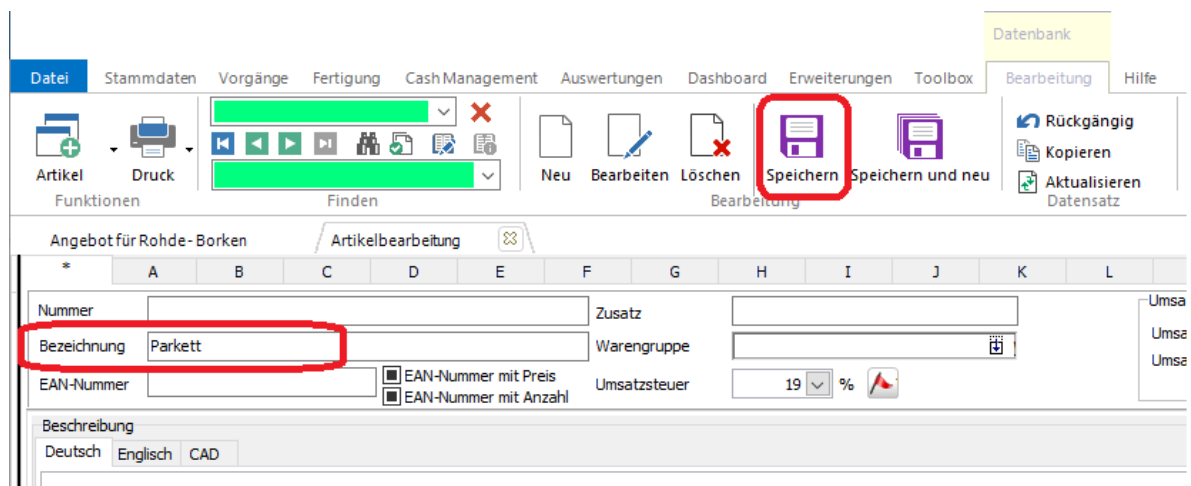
Datenbank

Datei Stammdaten Vorgänge Fertigung Cash Management Auswertungen Dashboard Erweiterungen Toolbox Bearbeitung Hilfe

Artikel Druck
Funktionen

Finden

Neu Bearbeiten Löschen Speichern Speichern und neu
Bearbeitung

Rückgängig
Kopieren
Aktualisieren
Datensatz

Angebot für Rohde - Borken
Artikelbearbeitung

| * | A | B | C | D | E | F | G | H | I | J | K | L |
|---|---|---|---|---|---|---|---|---|---|---|---|---|

Nummer
Zusatz
Umsa
Bezeichnung Parkett
Warengruppe
Umsa
Umsa
EAN-Nummer
EAN-Nummer mit Preis
EAN-Nummer mit Anzahl
Umsatzsteuer 19 %

Beschreibung
Deutsch Englisch CAD